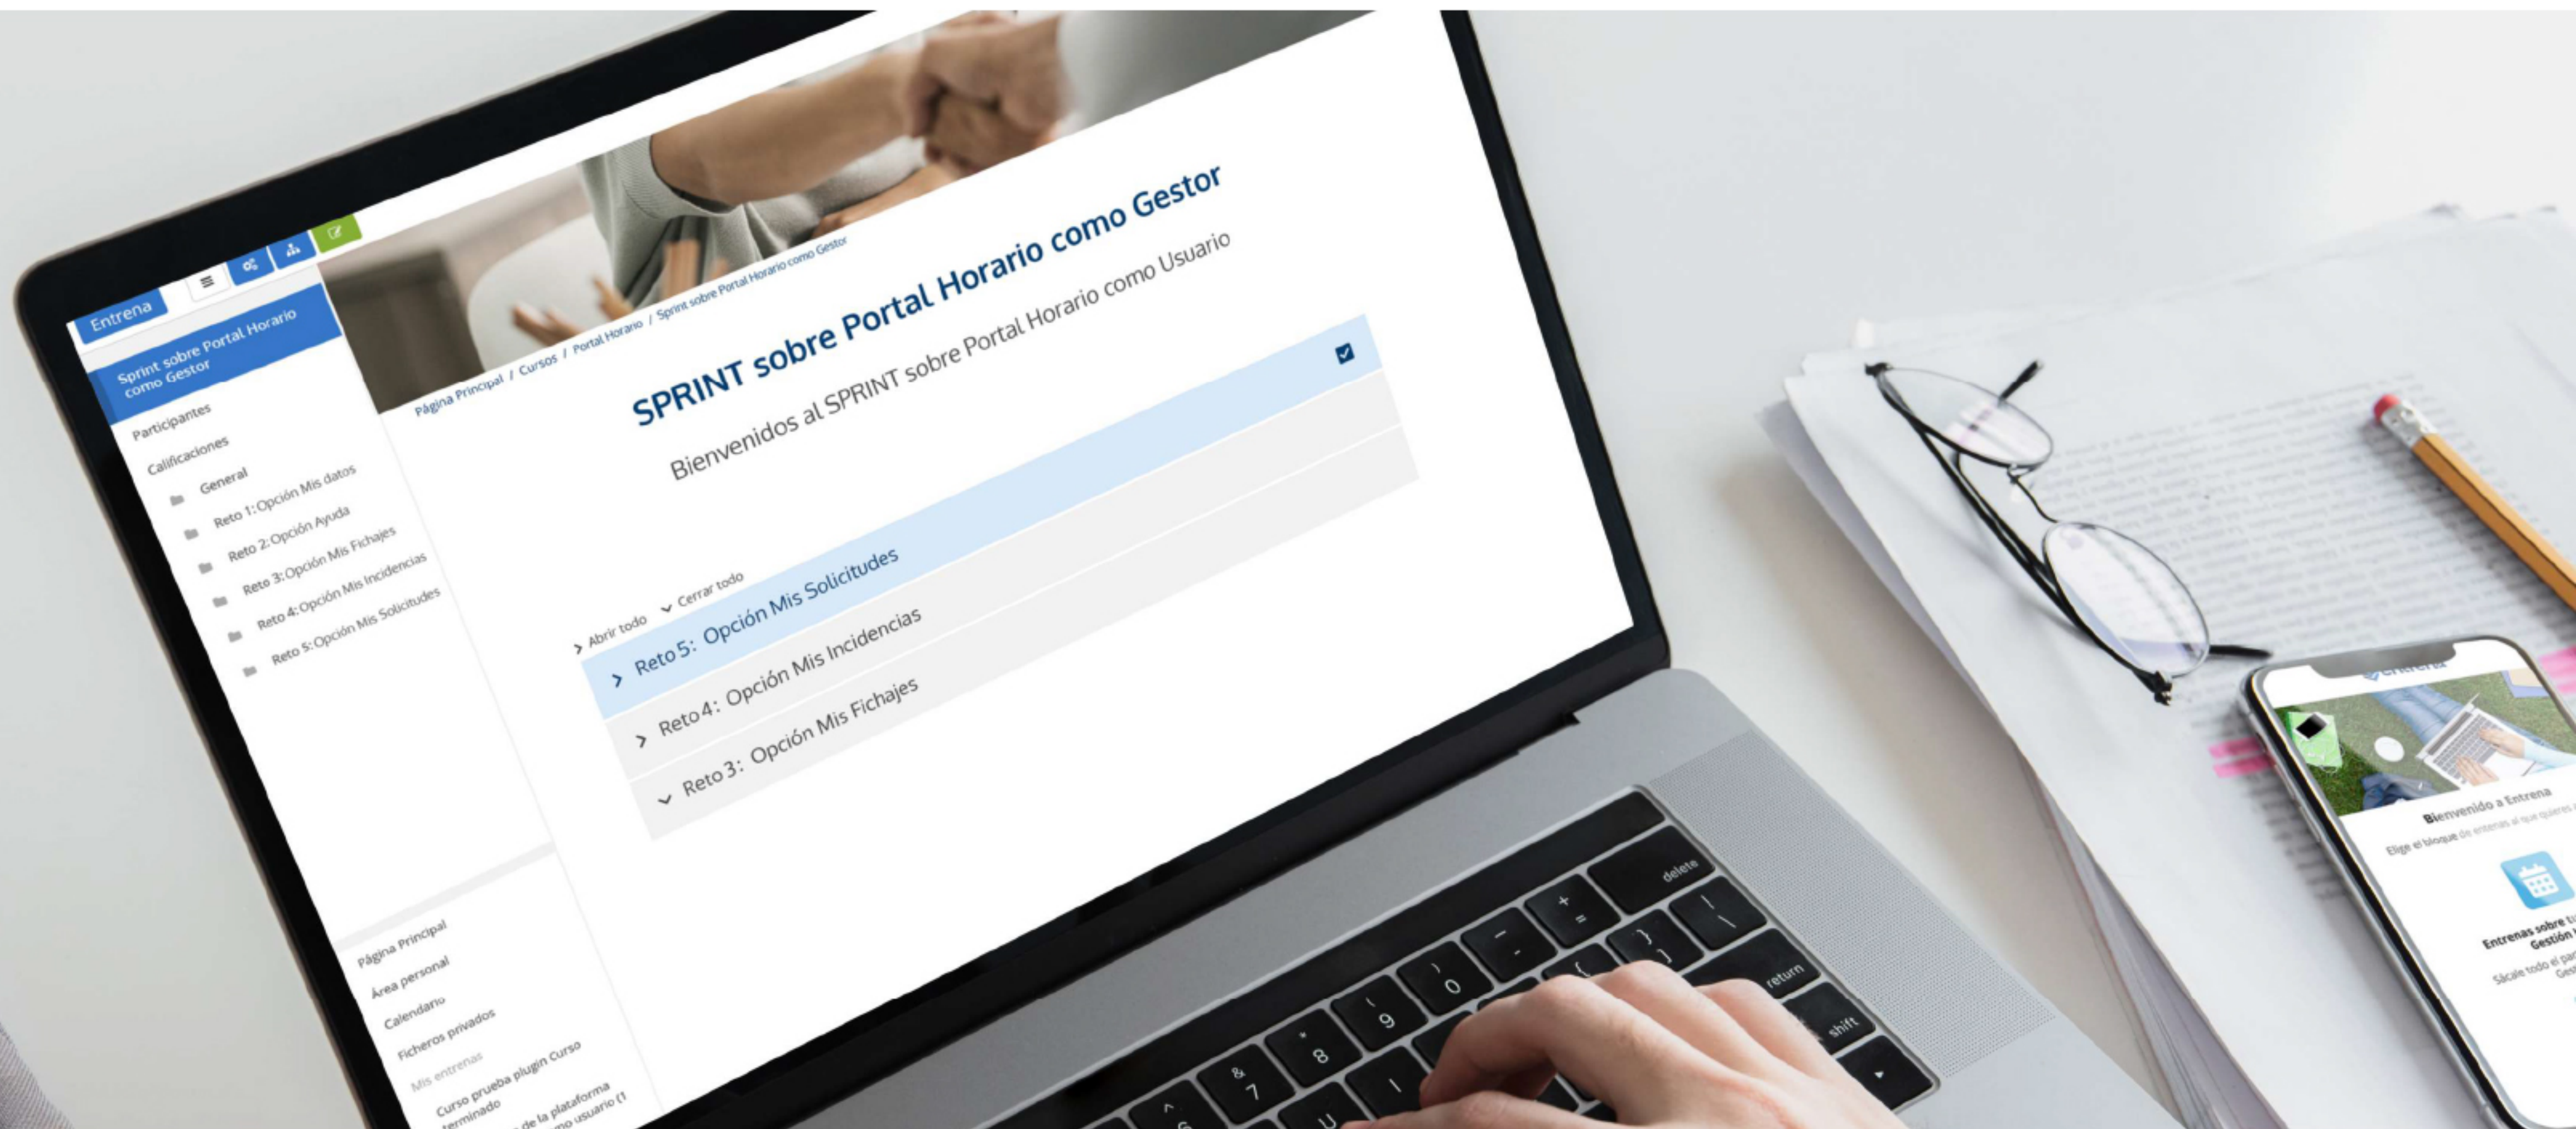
Entrena

Sprint sobre Portal Horario como Gestor

Participantes

Calificaciones

General

Reto 1: Opción Mis datos

Reto 2: Opción Ayuda

Reto 3: Opción Mis Fichajes

Reto 4: Opción Mis Incidencias

Reto 5: Opción Mis Solicitudes

Página Principal

Área personal

Calendario

Ficheros privados

Mis entrenas

Curso prueba plugin curso terminado

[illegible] de la plataforma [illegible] usuario (1

Página Principal / Cursos / Portal Horario / Sprint sobre Portal Horario como Gestor

SPRINT sobre Portal Horario como Gestor

Bienvenidos al SPRINT sobre Portal Horario como Usuario

Abrir todo

Cerrar todo

Reto 5: Opción Mis Solicitudes

Reto 4: Opción Mis Incidencias

Reto 3: Opción Mis Fichajes

delete

return

shift

Bienvenido a Entrena

Elige el bloque de entrenas al que quieres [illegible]

Entrenas sobre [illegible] Gestión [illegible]

Sácale todo el par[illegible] Ges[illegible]